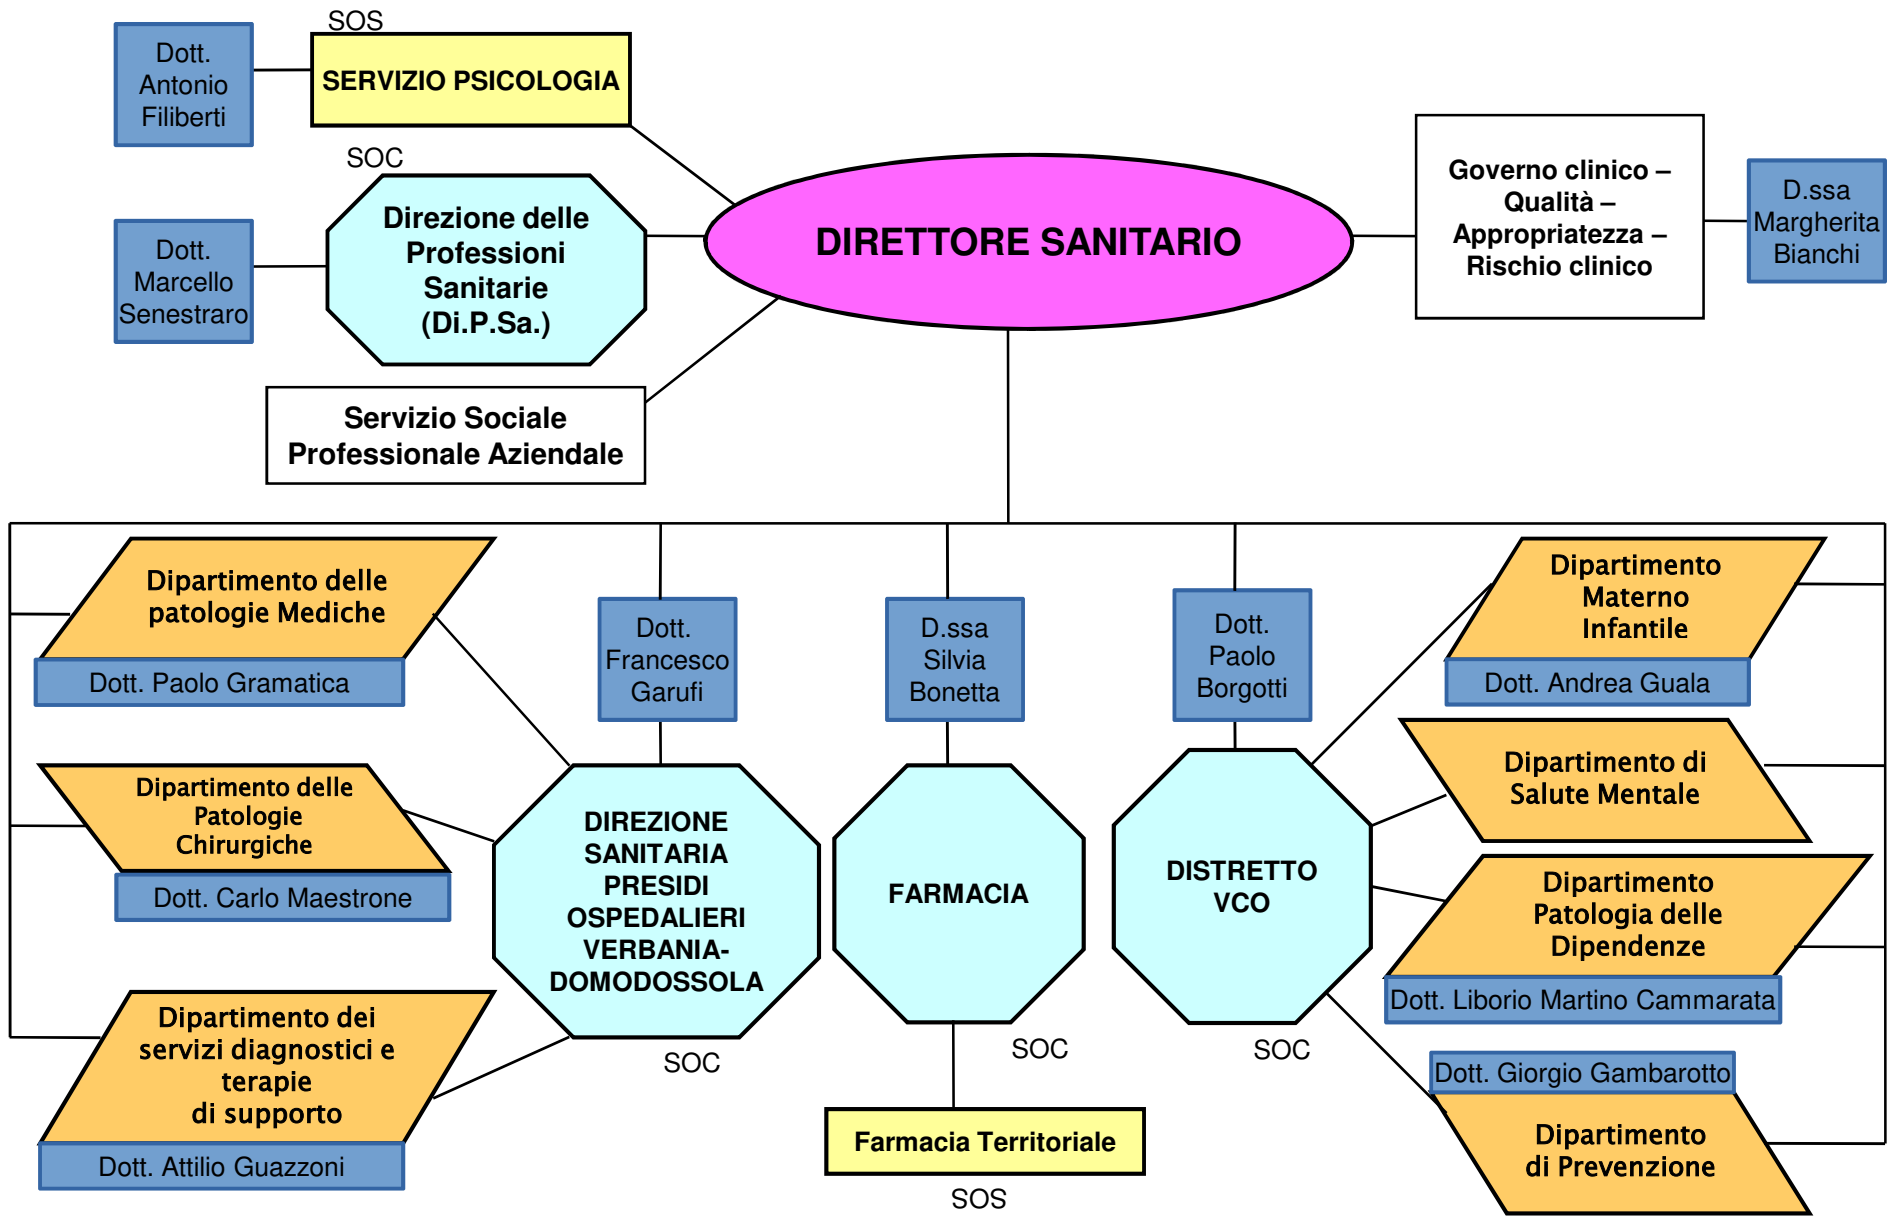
SOS
Dott. Antonio Filiberti
SERVIZIO PSICOLOGIA
SOC
Dott. Marcello Senestraro
Direzione delle Professioni Sanitarie (Di.P.Sa.)
DIRETTORE SANITARIO
Governo clinico – Qualità – Appropriatezza – Rischio clinico
D.ssa Margherita Bianchi
Servizio Sociale Professionale Aziendale

Dipartimento delle patologie Mediche
Dott. Paolo Gramatica
Dott. Francesco Garufi
D.ssa Silvia Bonetta
Dott. Paolo Borgotti
Dipartimento Materno Infantile
Dott. Andrea Guala

Dipartimento delle Patologie Chirurgiche
Dott. Carlo Maestrone
DIREZIONE SANITARIA PRESIDI OSPEDALIERI VERBANIA-DOMODOSSOLA
FARMACIA
DISTRETTO VCO
Dipartimento di Salute Mentale
Dipartimento Patologia delle Dipendenze
Dott. Liborio Martino Cammarata

Dipartimento dei servizi diagnostici e terapie di supporto
Dott. Attilio Guazzoni
SOC
SOC
SOC
Farmacia Territoriale
SOS
Dott. Giorgio Gambarotto
Dipartimento di Prevenzione